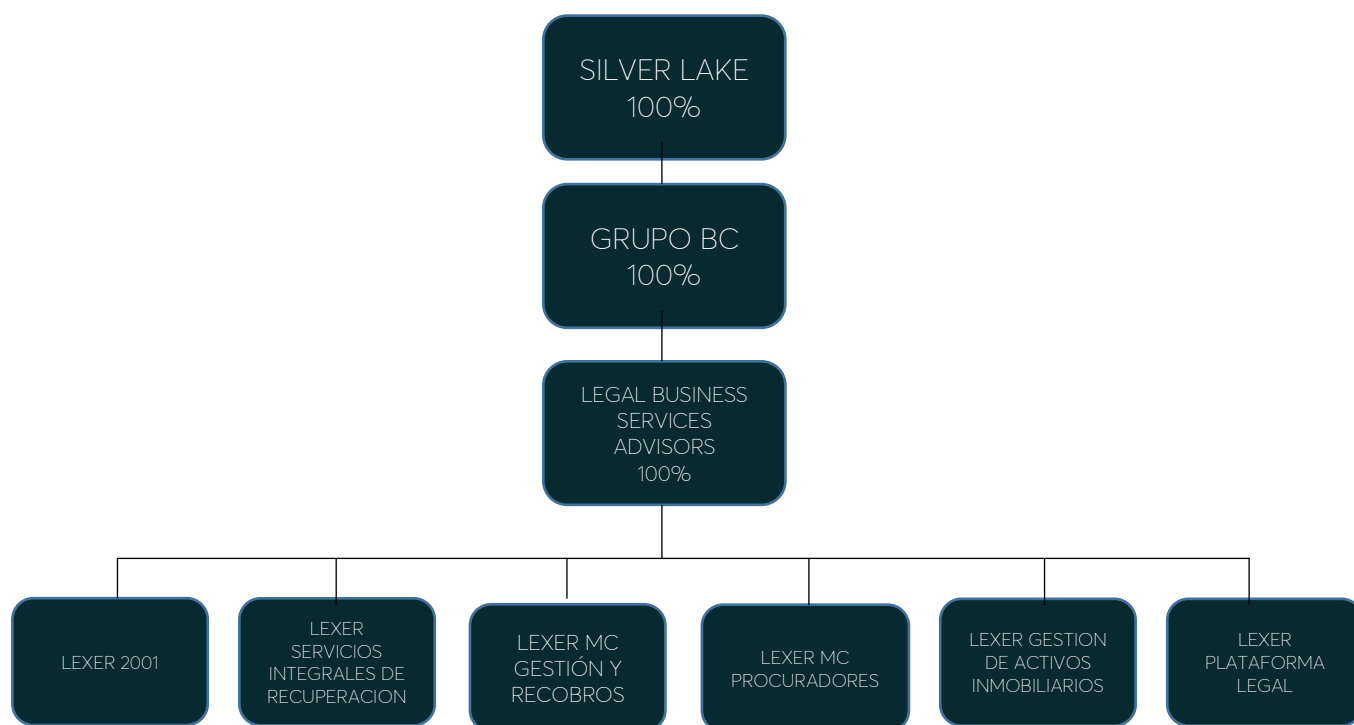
SILVER LAKE
100%

GRUPO BC
100%

LEGAL BUSINESS SERVICES ADVISORS
100%

LEXER 2001

LEXER SERVICIOS INTEGRALES DE RECUPERACION

LEXER MC GESTIÓN Y RECOBROS

LEXER MC PROCURADORES

LEXER GESTION DE ACTIVOS INMOBILIARIOS

LEXER PLATAFORMA LEGAL